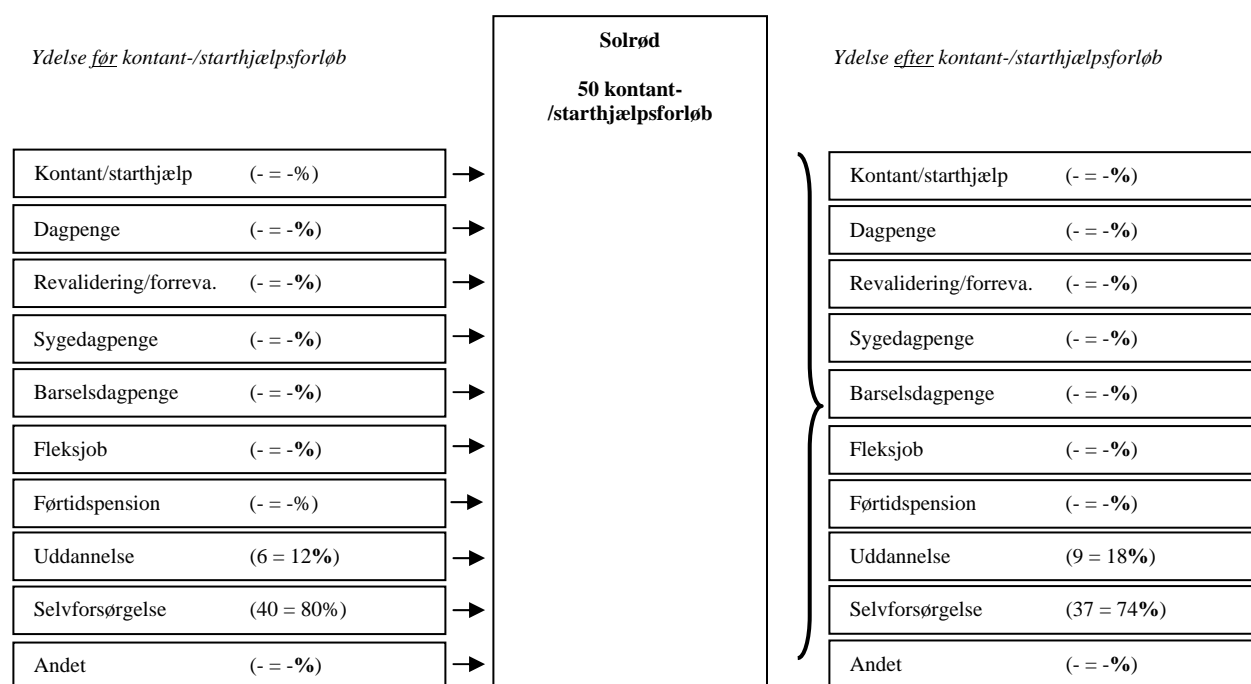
Ydelse før kontant-/starthjælpsforløb

Solrød

50 kontant-/starthjælpsforløb

Ydelse efter kontant-/starthjælpsforløb

| Ydelse før | |
|---|---|
| Kontant/starthjælp | (- = -%) |
| Dagpenge | (- = -%) |
| Revalidering/forreva. | (- = -%) |
| Sygedagpenge | (- = -%) |
| Barselsdagpenge | (- = -%) |
| Fleksjob | (- = -%) |
| Førtidspension | (- = -%) |
| Uddannelse | (6 = 12%) |
| Selvforsørgelse | (40 = 80%) |
| Andet | (- = -%) |

| Ydelse efter | |
|---|---|
| Kontant/starthjælp | (- = -%) |
| Dagpenge | (- = -%) |
| Revalidering/forreva. | (- = -%) |
| Sygedagpenge | (- = -%) |
| Barselsdagpenge | (- = -%) |
| Fleksjob | (- = -%) |
| Førtidspension | (- = -%) |
| Uddannelse | (9 = 18%) |
| Selvforsørgelse | (37 = 74%) |
| Andet | (- = -%) |